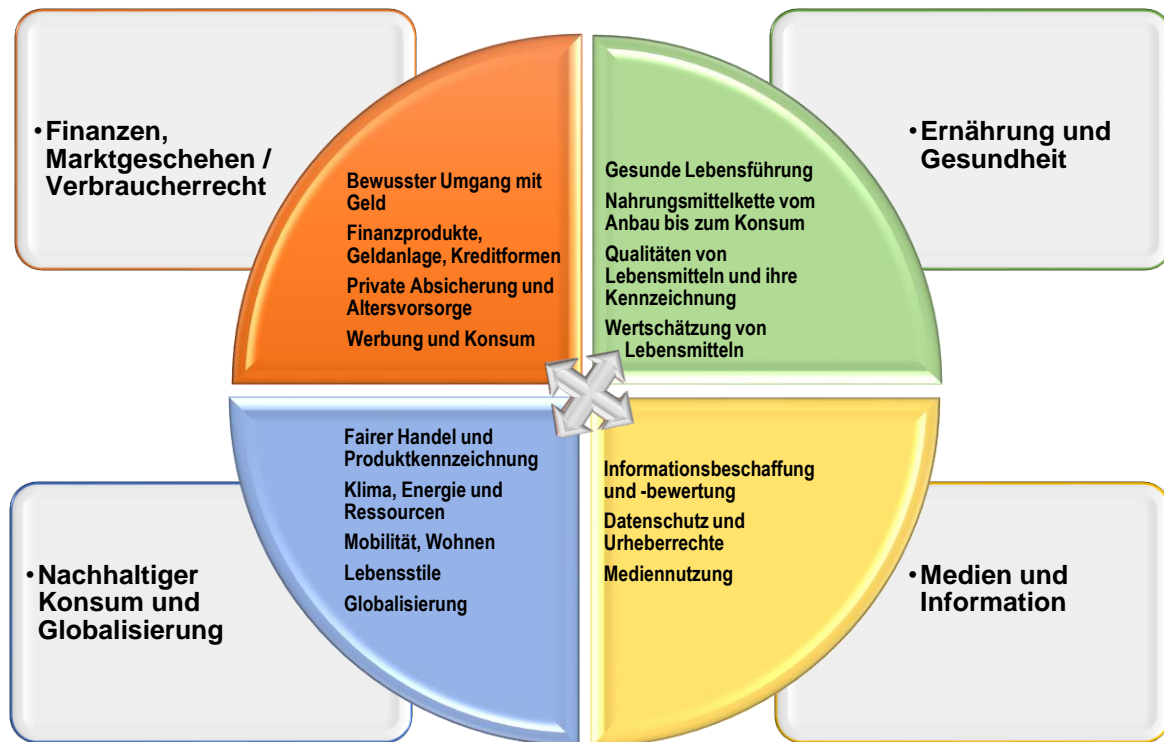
•Finanzen, Marktgeschehen / Verbraucherrecht

Bewusster Umgang mit Geld

Finanzprodukte, Geldanlage, Kreditformen

Private Absicherung und Altersvorsorge

Werbung und Konsum

Gesunde Lebensführung

Nahrungsmittelkette vom Anbau bis zum Konsum

Qualitäten von Lebensmitteln und ihre Kennzeichnung

Wertschätzung von Lebensmitteln

•Ernährung und Gesundheit

Fairer Handel und Produktkennzeichnung

Klima, Energie und Ressourcen

Mobilität, Wohnen

Lebensstile

Globalisierung

Informationsbeschaffung und -bewertung

Datenschutz und Urheberrechte

Mediennutzung

•Nachhaltiger Konsum und Globalisierung

•Medien und Information